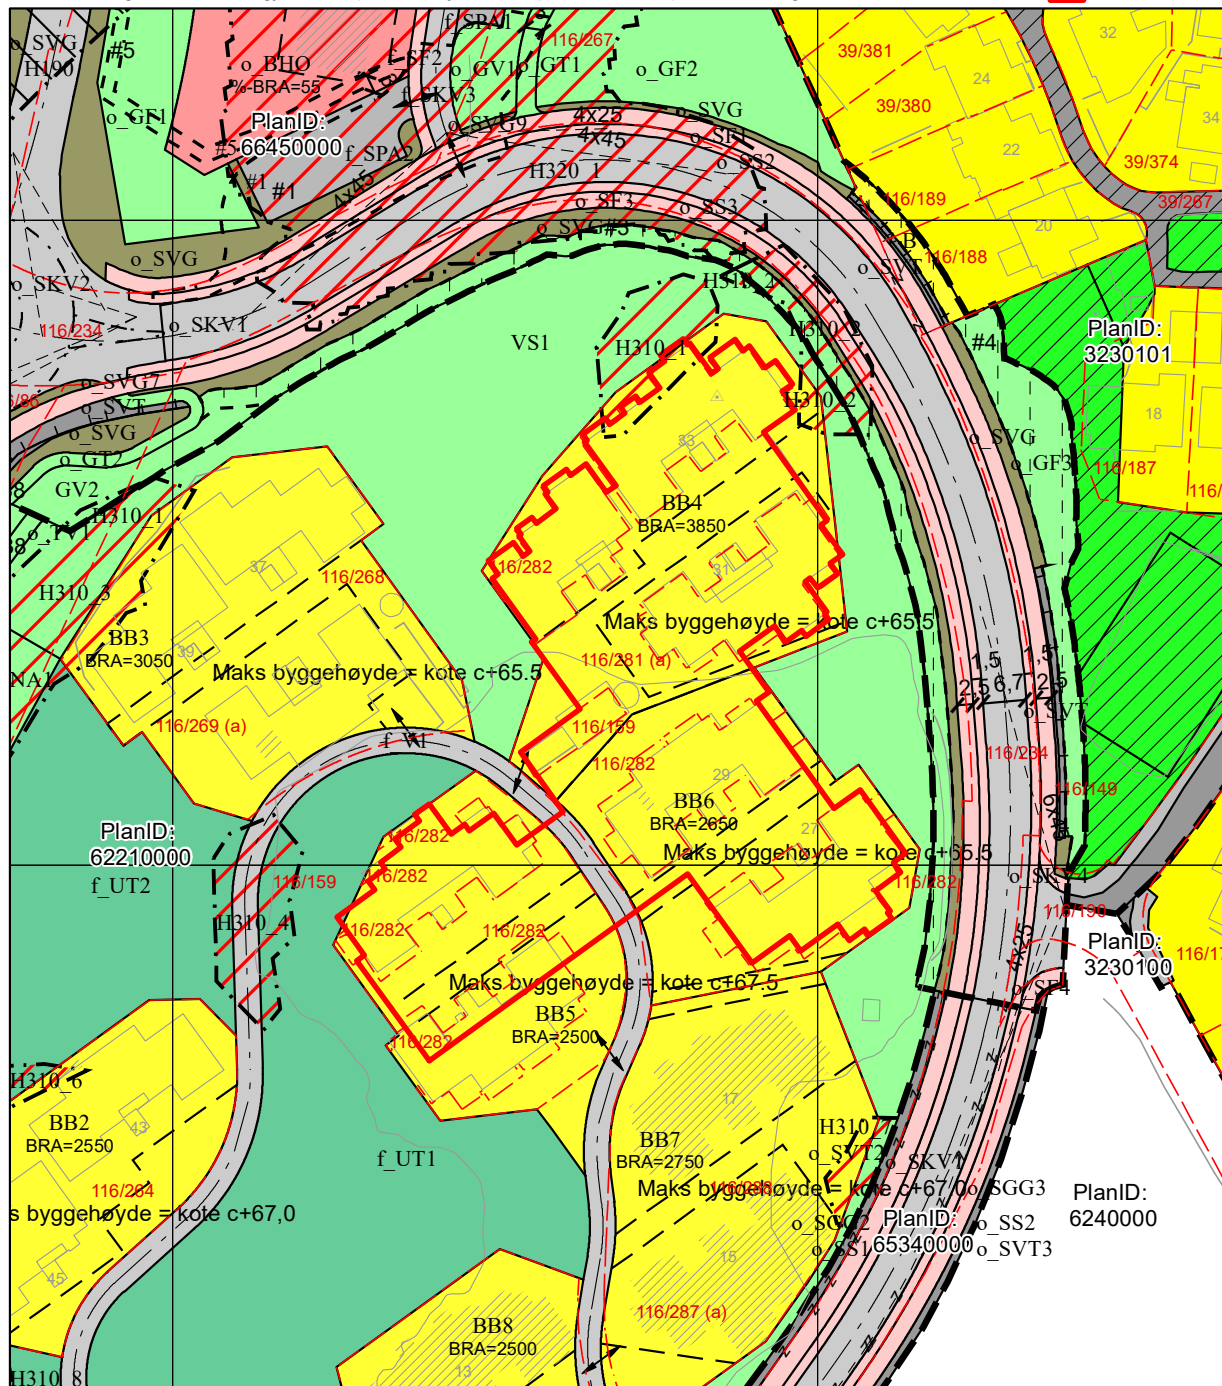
o_SVG
H190
#5
o_BHO
%-BRA=55
f_SPA1
116/267
o_GV1
o_GT1
o_GF2
SF2
f_SKV3
o_GF1
PlanID:
66450000
f_SPA2
o_SVG9
4x25
4x45
o_SVG
o_SF1
o_SS2
#5
#1
#1
H320_1
o_SF3
o_SS3
o_SVG
#3
39/381
39/380
39/374
39/267
116/189
116/188
32
24
22
20
34
o_SVG
o_SKV2
116/234
o_SKV1
H310_2
H310_2
H310_1
VS1
#4
PlanID:
3230101
o_SVG7
o_SVT
o_SVG
o_GT2
GV2
H310_1
o_TV1
H310_3
H310_2
o_SVG
o_GF3
116/187
116/
18
BB4
BRA=3850
33
31
116/282
37
116/268
39
BB3
BRA=3050
Maks byggehøyde = kote c+65.5
Maks byggehøyde = kote c+65.5
116/281 (a)
NA1
116/269 (a)
f_VA1
116/159
116/282
1,5
2,5
6,7
2,5
1,5
o_SVT
116/234
116/149
29
BB6
BRA=2650
27
Maks byggehøyde = kote c+65.5
PlanID:
62210000
f_UT2
116/282
116/159
116/282
116/282
116/282
116/282
116/190
o_SK
PlanID:
3230100
116/17
H310_4
Maks byggehøyde = kote c+67.5
BB5
BRA=2500
116/282
H310_6
BB2
BRA=2550
43
116/264
s byggehøyde = kote c+67,0
f_UT1
17
BB7
BRA=2750
H310
o_SVT2
o_SKV1
Maks byggehøyde = kote c+67,0
o_SGG3
o_SF4
PlanID:
6240000
o_SGG2
o_SS1
PlanID:
65340000
o_SS2
o_SVT3
15
45
116/287 (a)
BB8
BRA=2500
13
H310_8